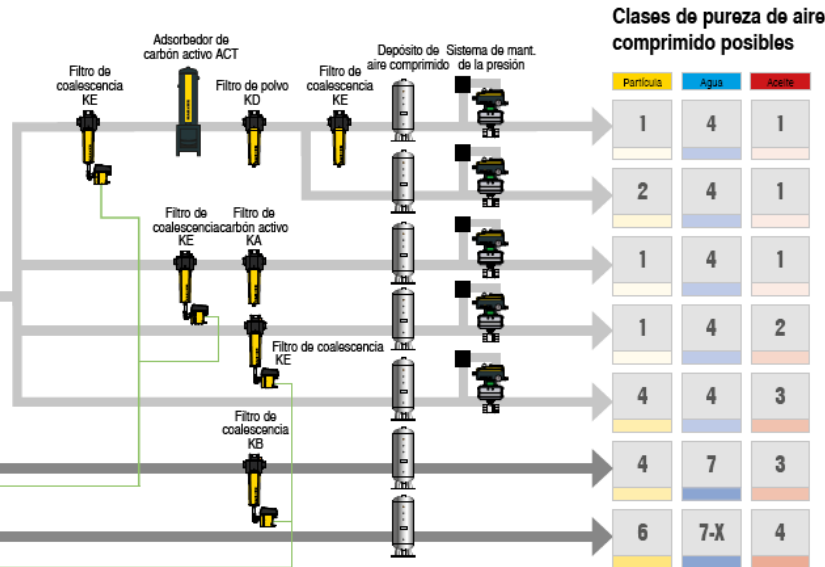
Clases de pureza de aire comprimido posibles

Adsorbedor de carbón activo ACT

Depósito de aire comprimido

Sistema de mant. de la presión

Filtro de coalescencia KE

Filtro de polvo KD

Filtro de coalescencia KE

Filtro de coalescencia KE

Filtro de carbón activo KA

Filtro de coalescencia KE

Filtro de coalescencia KB

| Partícula | Agua | Aceite |
|---|---|---|
| 1 | 4 | 1 |
| 2 | 4 | 1 |
| 1 | 4 | 1 |
| 1 | 4 | 2 |
| 4 | 4 | 3 |
| 4 | 7 | 3 |
| 6 | 7-X | 4 |